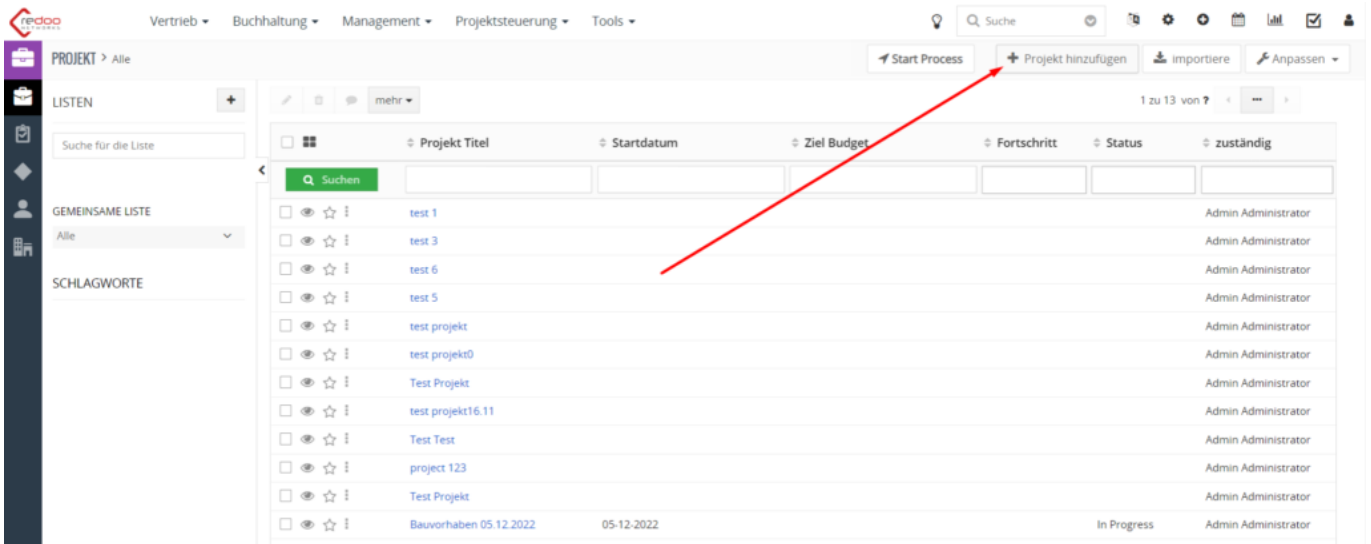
redoo NETWORKS

Vertrieb ▾ Buchhaltung ▾ Management ▾ Projektsteuerung ▾ Tools ▾

Suche

PROJEKT > Alle

Start Process

Projekt hinzufügen

importiere

Anpassen ▾

LISTEN

Suche für die Liste

GEMEINSAME LISTE

Alle

SCHLAGWORTE

mehr ▾

1 zu 13 von ?

| | Projekt Titel | Startdatum | Ziel Budget | Fortschritt | Status | zuständig |
|---|---|---|---|---|---|---|
| Suchen | | | | | | |
| | test 1 | | | | | Admin Administrator |
| | test 3 | | | | | Admin Administrator |
| | test 6 | | | | | Admin Administrator |
| | test 5 | | | | | Admin Administrator |
| | test projekt | | | | | Admin Administrator |
| | test projekt0 | | | | | Admin Administrator |
| | Test Projekt | | | | | Admin Administrator |
| | test projekt16.11 | | | | | Admin Administrator |
| | Test Test | | | | | Admin Administrator |
| | project 123 | | | | | Admin Administrator |
| | Test Projekt | | | | | Admin Administrator |
| | Bauvorhaben 05.12.2022 | 05-12-2022 | | | In Progress | Admin Administrator |